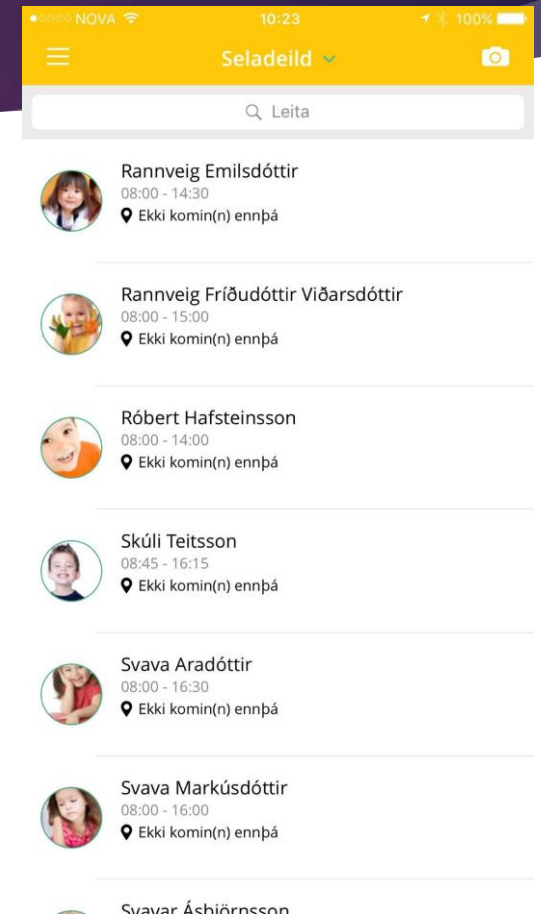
NOVA 10:23 100%

Seladeild

Leita

Rannveig Emilsdóttir
08:00 - 14:30
Ekki komin(n) ennþá

Rannveig Fríðudóttir Viðarsdóttir
08:00 - 15:00
Ekki komin(n) ennþá

Róbert Hafsteinsson
08:00 - 14:00
Ekki komin(n) ennþá

Skúli Teitsson
08:45 - 16:15
Ekki komin(n) ennþá

Svava Aradóttir
08:00 - 16:30
Ekki komin(n) ennþá

Svava Markúsdóttir
08:00 - 16:00
Ekki komin(n) ennþá

Svavar Ásbjörnsson